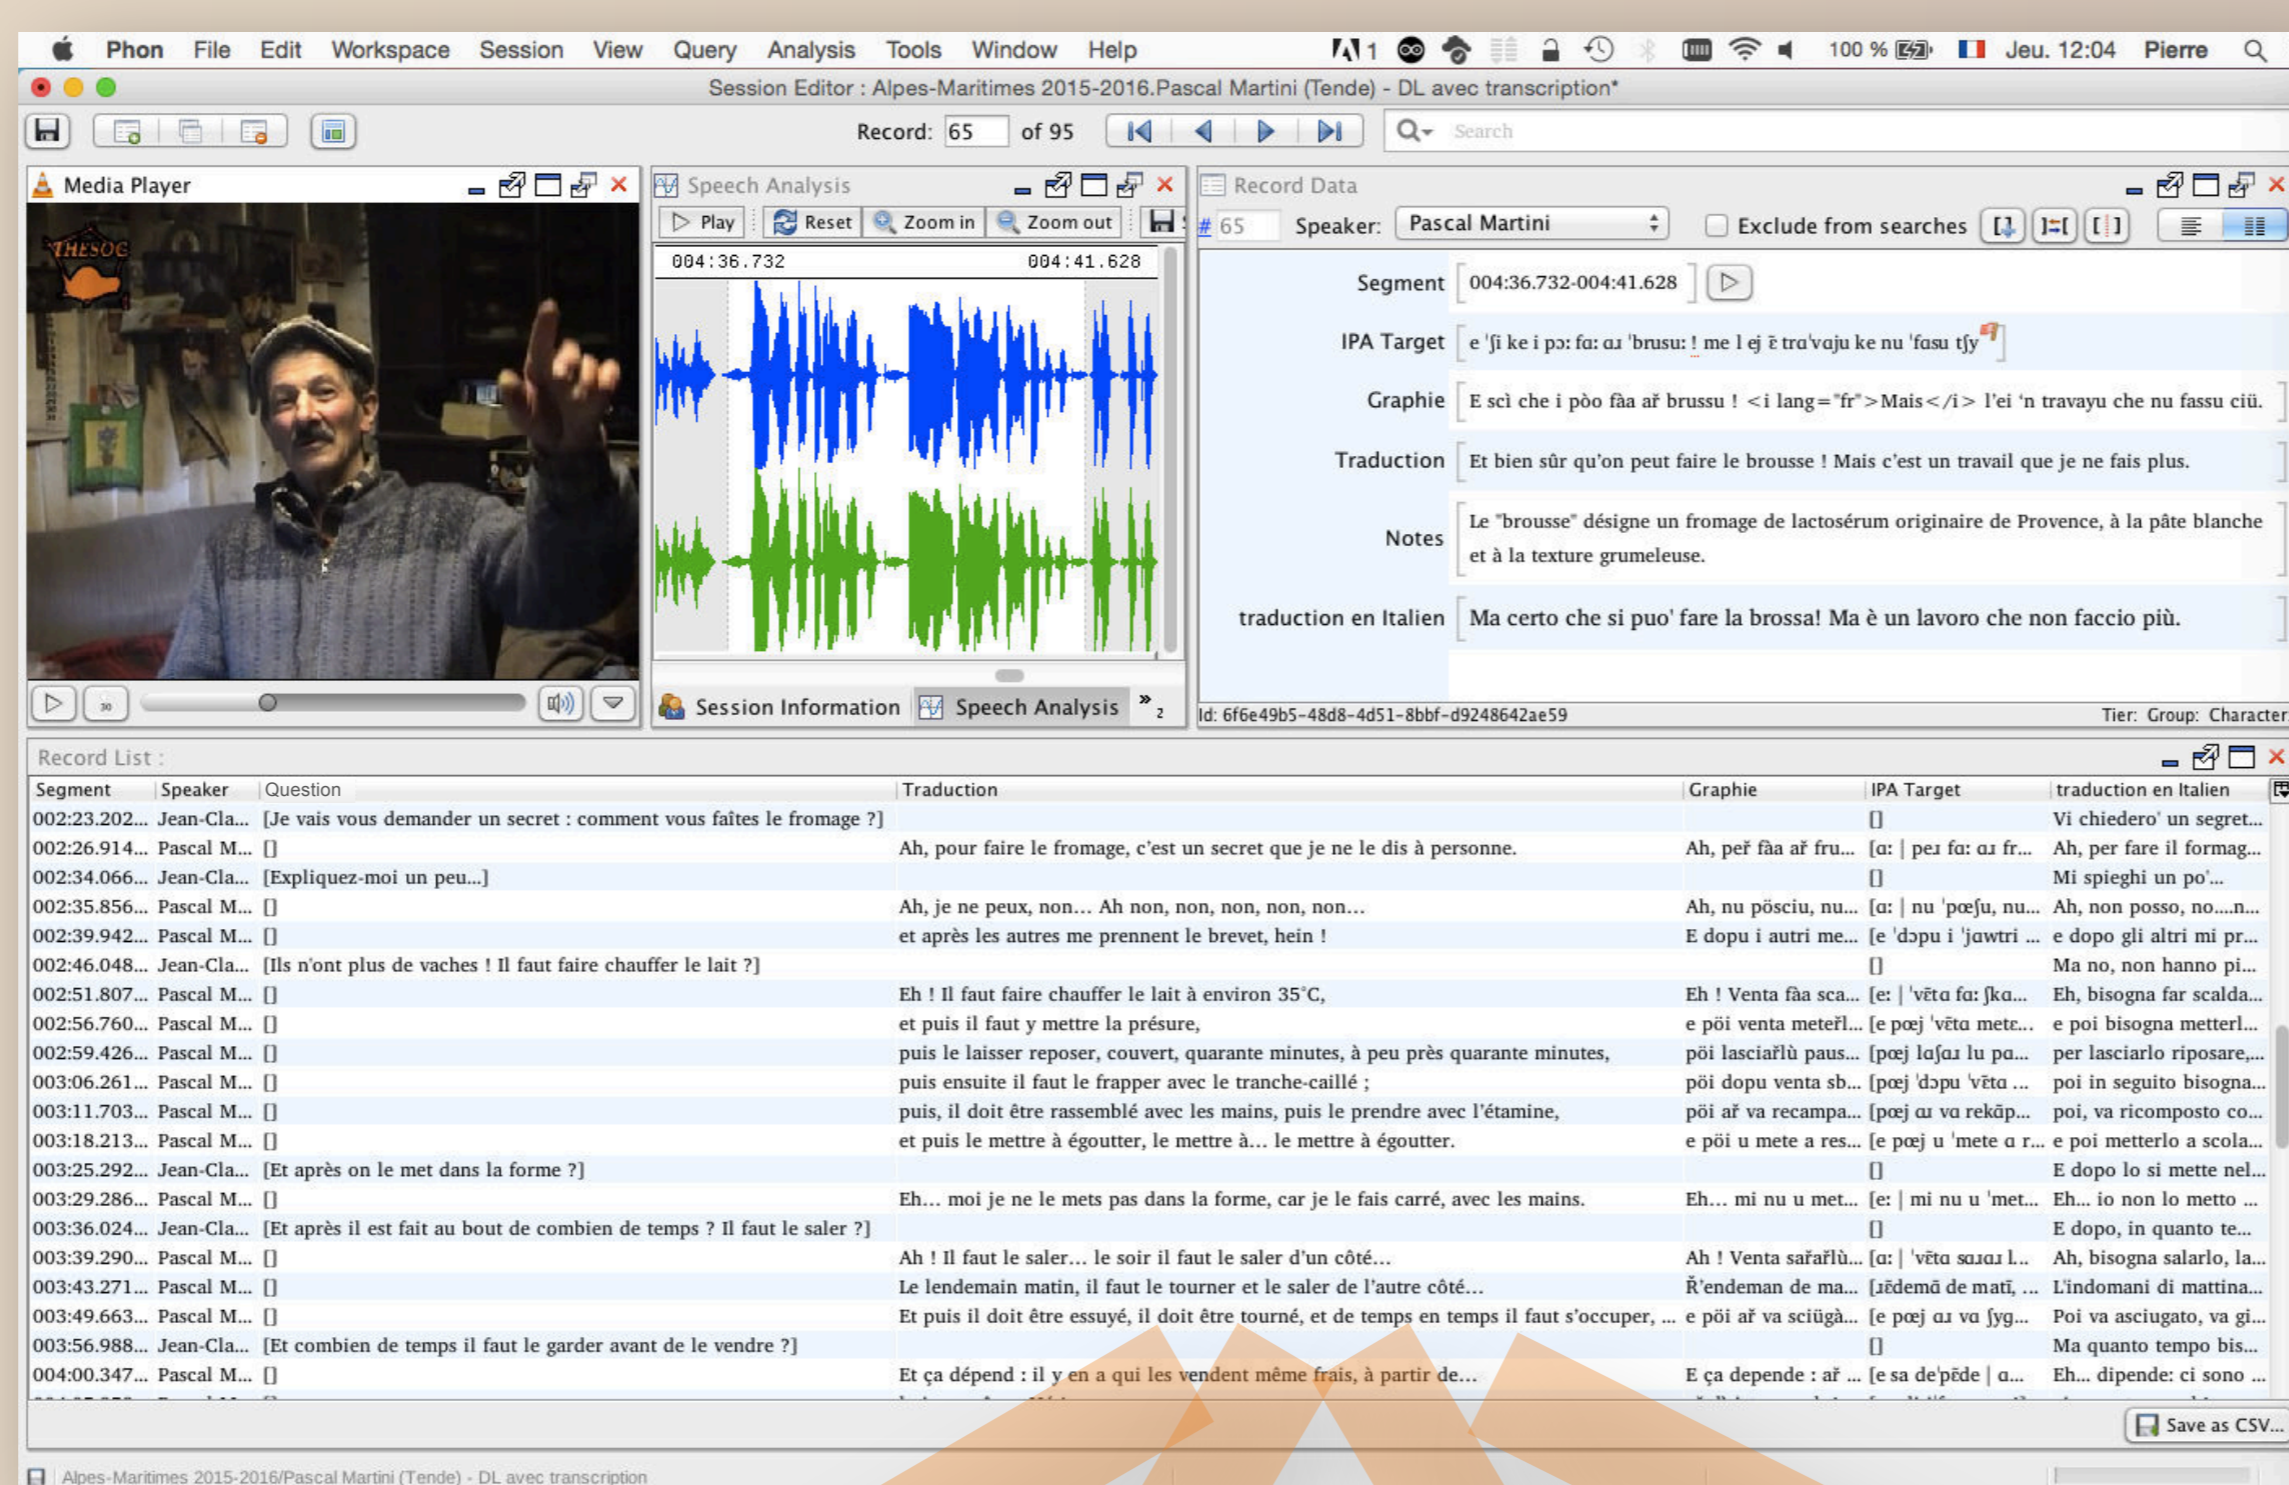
Phon File Edit Workspace Session View Query Analysis Tools Window Help 1 100 % Jeu. 12:04 Pierre

Session Editor : Alpes-Maritimes 2015-2016.Pascal Martini (Tende) - DL avec transcription*

Record: 65 of 95 Search

Media Player

THESOC

Speech Analysis

Play Reset Zoom in Zoom out

004:36.732 004:41.628

Session Information Speech Analysis

Record Data

# 65 Speaker: Pascal Martini Exclude from searches

Segment 004:36.732-004:41.628

IPA Target e ˈʃi ke i pɔː faː aɹ ˈbrusuː ! me l ej ẽ traˈvaju ke nu ˈfasu tʃy

Graphie E scì che i pòo fàa ař brussu ! <i lang="fr">Mais</i> l'ei 'n travayu che nu fassu ciü.

Traduction Et bien sûr qu'on peut faire le brousse ! Mais c'est un travail que je ne fais plus.

Notes Le "brousse" désigne un fromage de lactosérum originaire de Provence, à la pâte blanche et à la texture grumeleuse.

traduction en Italien Ma certo che si puo' fare la brossa! Ma è un lavoro che non faccio più.

Id: 6f6e49b5-48d8-4d51-8bbf-d9248642ae59 Tier: Group: Character

Record List :

| Segment | Speaker | Question | Traduction | Graphie | IPA Target | traduction en Italien |
|---|---|---|---|---|---|---|
| 002:23.202... | Jean-Cla... | [Je vais vous demander un secret : comment vous faîtes le fromage ?] | | | [] | Vi chiedero' un segret... |
| 002:26.914... | Pascal M... | [] | Ah, pour faire le fromage, c'est un secret que je ne le dis à personne. | Ah, peř fàa ař fru... | [aː \| peɹ faː aɹ fr... | Ah, per fare il formag... |
| 002:34.066... | Jean-Cla... | [Expliquez-moi un peu...] | | | [] | Mi spieghi un po'... |
| 002:35.856... | Pascal M... | [] | Ah, je ne peux, non… Ah non, non, non, non, non… | Ah, nu pösciu, nu... | [aː \| nu ˈpœʃu, nu... | Ah, non posso, no....n... |
| 002:39.942... | Pascal M... | [] | et après les autres me prennent le brevet, hein ! | E dopu i autri me... | [e ˈdɔpu i ˈjawtri ... | e dopo gli altri mi pr... |
| 002:46.048... | Jean-Cla... | [Ils n'ont plus de vaches ! Il faut faire chauffer le lait ?] | | | [] | Ma no, non hanno pi... |
| 002:51.807... | Pascal M... | [] | Eh ! Il faut faire chauffer le lait à environ 35°C, | Eh ! Venta fàa sca... | [eː \| ˈvẽta faː ʃka... | Eh, bisogna far scalda... |
| 002:56.760... | Pascal M... | [] | et puis il faut y mettre la présure, | e pöi venta meteřl... | [e pœj ˈvẽta mete... | e poi bisogna metterl... |
| 002:59.426... | Pascal M... | [] | puis le laisser reposer, couvert, quarante minutes, à peu près quarante minutes, | pöi lasciařlù paus... | [pœj laʃaɹ lu pa... | per lasciarlo riposare,... |
| 003:06.261... | Pascal M... | [] | puis ensuite il faut le frapper avec le tranche-caillé ; | pöi dopu venta sb... | [pœj ˈdɔpu ˈvẽta ... | poi in seguito bisogna... |
| 003:11.703... | Pascal M... | [] | puis, il doit être rassemblé avec les mains, puis le prendre avec l'étamine, | pöi ař va recampa... | [pœj aɹ va rekãp... | poi, va ricomposto co... |
| 003:18.213... | Pascal M... | [] | et puis le mettre à égoutter, le mettre à… le mettre à égoutter. | e pöi u mete a res... | [e pœj u ˈmete a r... | e poi metterlo a scola... |
| 003:25.292... | Jean-Cla... | [Et après on le met dans la forme ?] | | | [] | E dopo lo si mette nel... |
| 003:29.286... | Pascal M... | [] | Eh… moi je ne le mets pas dans la forme, car je le fais carré, avec les mains. | Eh… mi nu u met... | [eː \| mi nu u ˈmet... | Eh... io non lo metto ... |
| 003:36.024... | Jean-Cla... | [Et après il est fait au bout de combien de temps ? Il faut le saler ?] | | | [] | E dopo, in quanto te... |
| 003:39.290... | Pascal M... | [] | Ah ! Il faut le saler… le soir il faut le saler d'un côté… | Ah ! Venta sařařlù... | [aː \| ˈvẽta saɹaɹ l... | Ah, bisogna salarlo, la... |
| 003:43.271... | Pascal M... | [] | Le lendemain matin, il faut le tourner et le saler de l'autre côté… | Ř'endeman de ma... | [ɹẽdemã de matĩ, ... | L'indomani di mattina... |
| 003:49.663... | Pascal M... | [] | Et puis il doit être essuyé, il doit être tourné, et de temps en temps il faut s'occuper, ... | e pöi ař va sciügà... | [e pœj aɹ va ʃyg... | Poi va asciugato, va gi... |
| 003:56.988... | Jean-Cla... | [Et combien de temps il faut le garder avant de le vendre ?] | | | [] | Ma quanto tempo bis... |
| 004:00.347... | Pascal M... | [] | Et ça dépend : il y en a qui les vendent même frais, à partir de… | E ça depende : ař ... | [e sa deˈpẽde \| a... | Eh... dipende: ci sono ... |

Save as CSV...

Alpes-Maritimes 2015-2016/Pascal Martini (Tende) - DL avec transcription